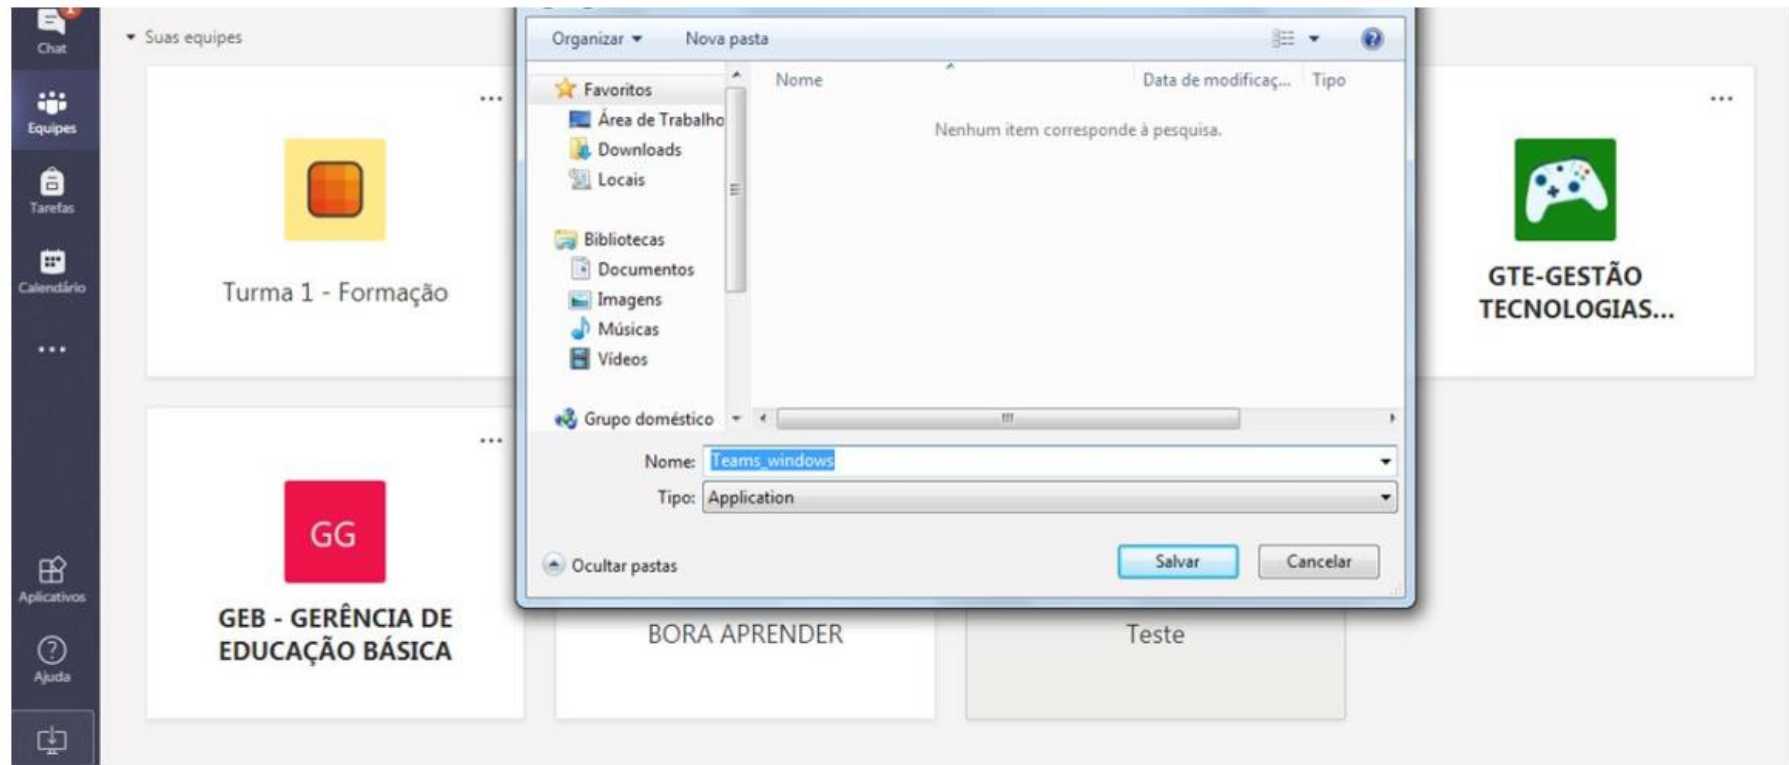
Chat
Equipes
Tarefas
Calendário
...
Aplicativos
Ajuda

Suas equipes

...
Turma 1 - Formação

...
GG
GEB - GERÊNCIA DE EDUCAÇÃO BÁSICA

BORA APRENDER

Teste

...
GTE-GESTÃO TECNOLOGIAS...

Organizar
Nova pasta
Favoritos
Área de Trabalho
Downloads
Locais
Bibliotecas
Documentos
Imagens
Músicas
Vídeos
Grupo doméstico
Nome
Data de modificaç...
Tipo
Nenhum item corresponde à pesquisa.
Nome: Teams_windows
Tipo: Application
Ocultar pastas
Salvar
Cancelar